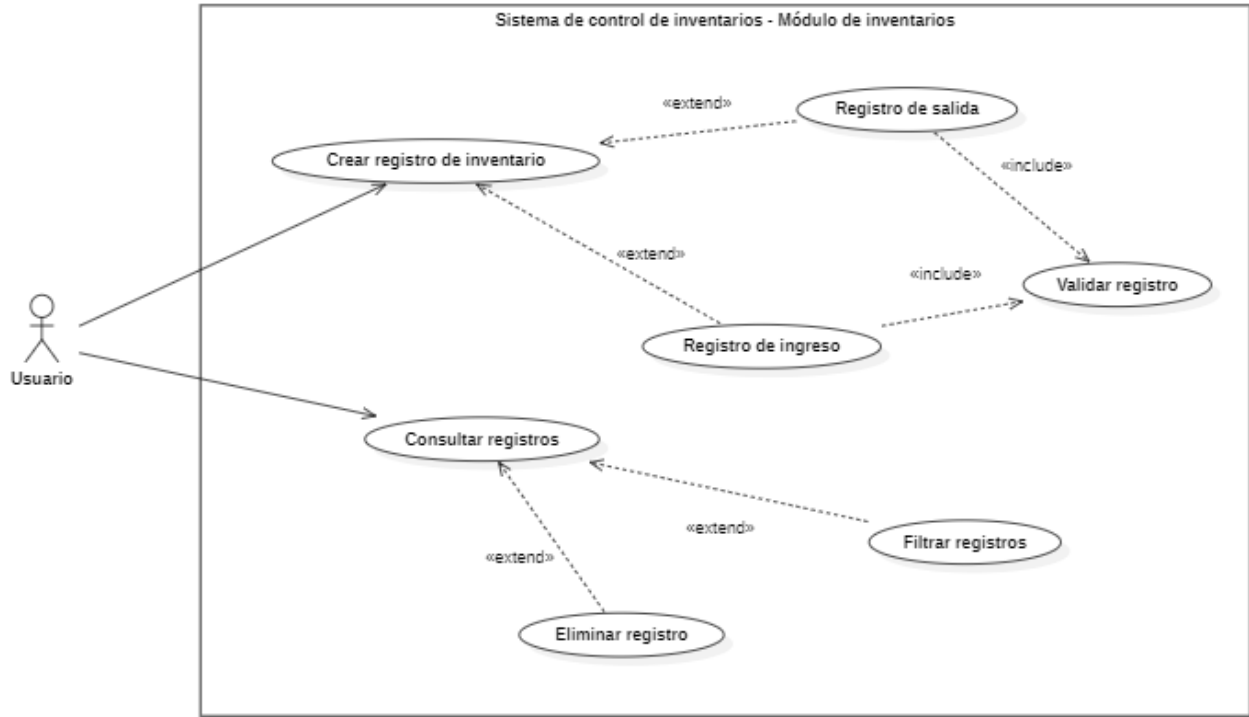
Sistema de control de inventarios - Módulo de inventarios

«extend»

Registro de salida

Crear registro de inventario

«include»

«extend»

«include»

Validar registro

Usuario

Registro de ingreso

Consultar registros

«extend»

Filtrar registros

«extend»

Eliminar registro